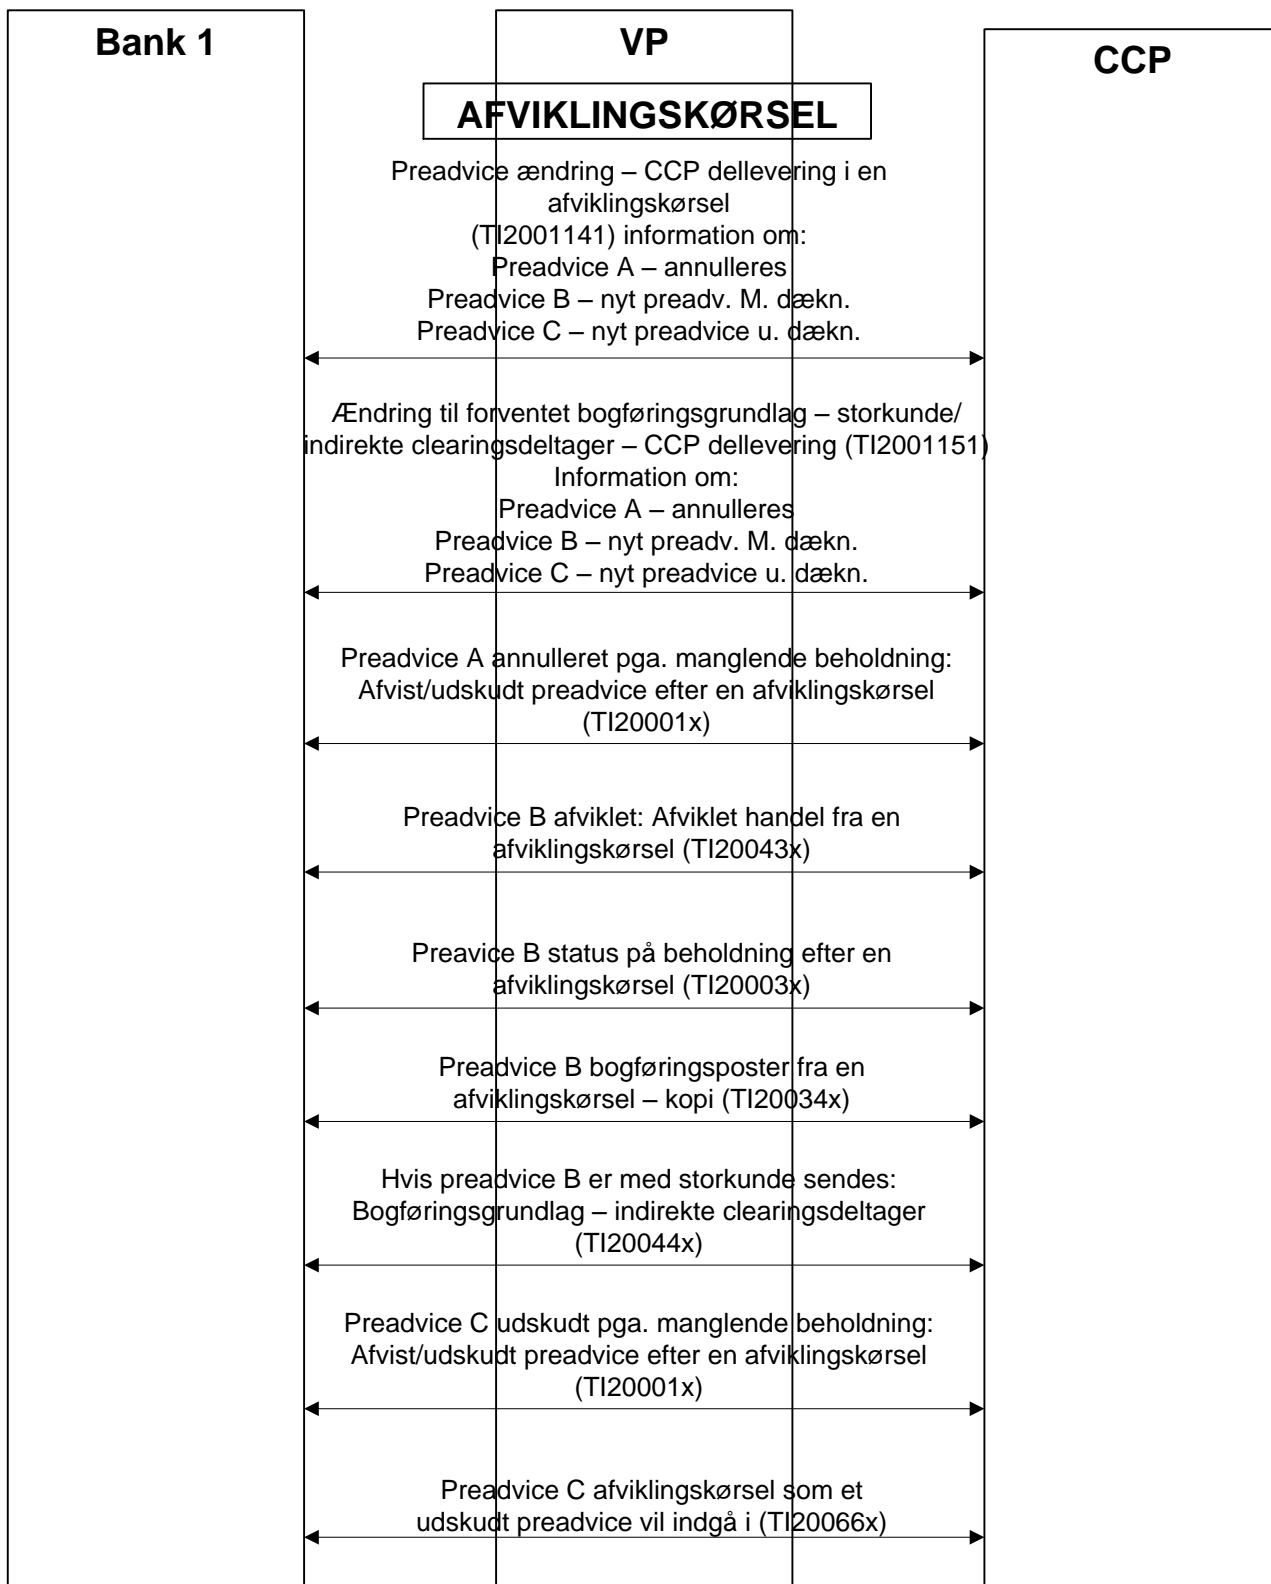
Bank 1

VP

CCP

AFVIKLINGSKØRSEL

Preadvice ændring – CCP dellevering i en afviklingskørsel (TI2001141) information om:
Preadvice A – annulleres
Preadvice B – nyt preadv. M. dækn.
Preadvice C – nyt preadvice u. dækn.

Ændring til forventet bogføringsgrundlag – storkunde/ indirekte clearingsdeltager – CCP dellevering (TI2001151)
Information om:
Preadvice A – annulleres
Preadvice B – nyt preadv. M. dækn.
Preadvice C – nyt preadvice u. dækn.

Preadvice A annulleret pga. manglende beholdning: Afvist/udskudt preadvice efter en afviklingskørsel (TI20001x)

Preadvice B afviklet: Afviklet handel fra en afviklingskørsel (TI20043x)

Preavice B status på beholdning efter en afviklingskørsel (TI20003x)

Preadvice B bogføringsposter fra en afviklingskørsel – kopi (TI20034x)

Hvis preadvice B er med storkunde sendes: Bogføringsgrundlag – indirekte clearingsdeltager (TI20044x)

Preadvice C udskudt pga. manglende beholdning: Afvist/udskudt preadvice efter en afviklingskørsel (TI20001x)

Preadvice C afviklingskørsel som et udskudt preadvice vil indgå i (TI20066x)